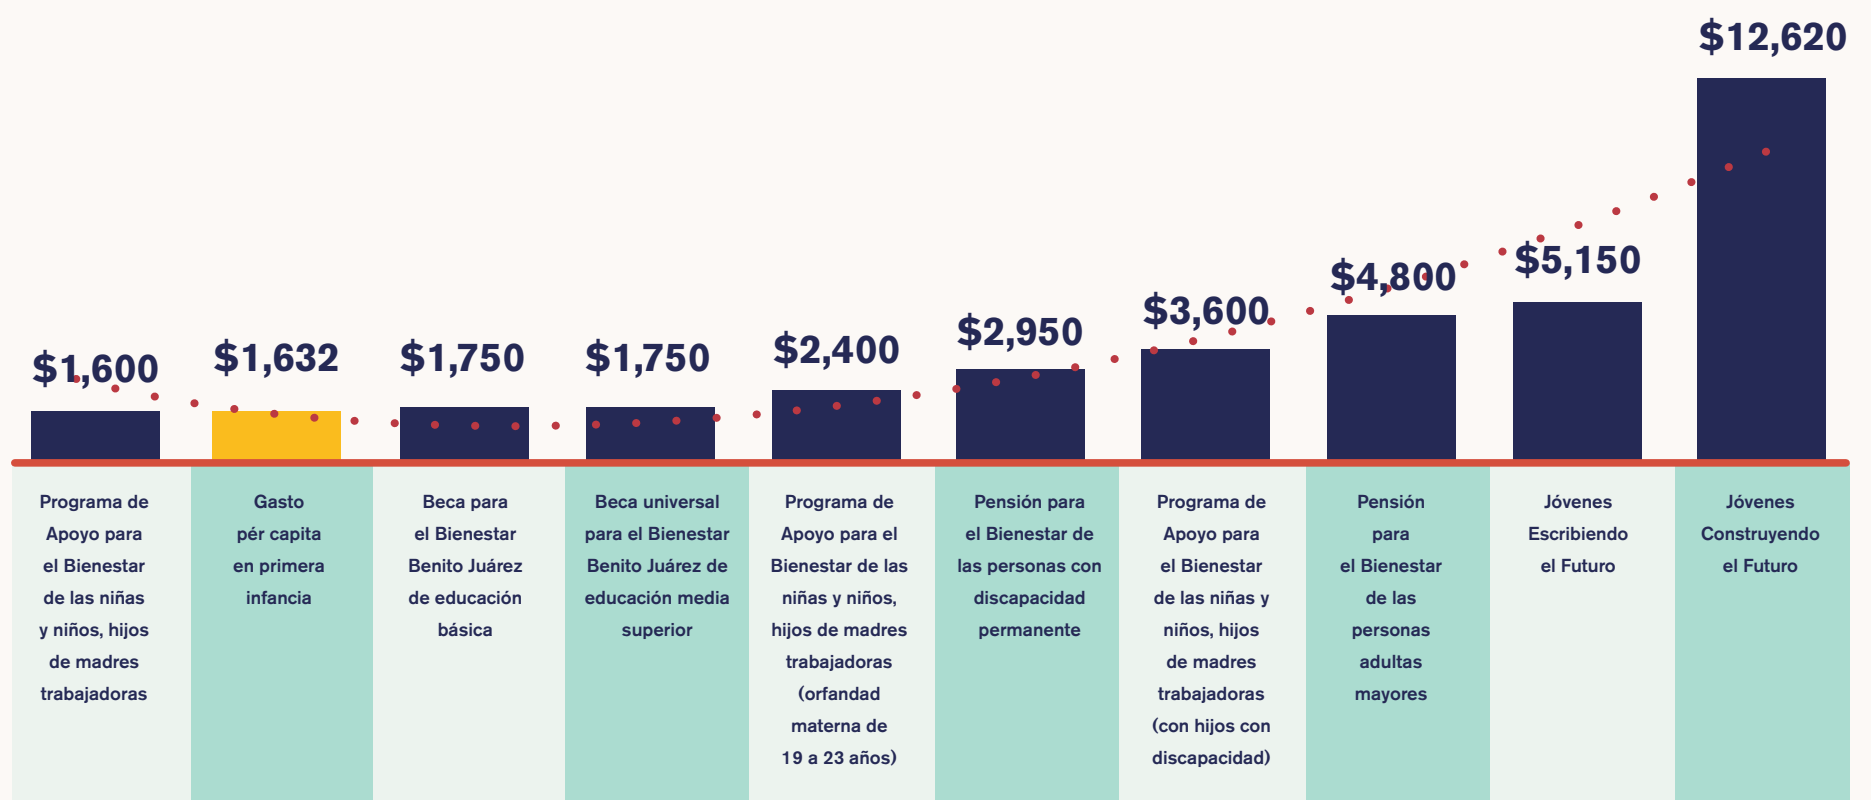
$12,620

$1,600 | $1,632 | $1,750 | $1,750 | $2,400 | $2,950 | $3,600 | $4,800 | $5,150

Programa de Apoyo para el Bienestar de las niñas y niños, hijos de madres trabajadoras

Gasto pér capita en primera infancia

Beca para el Bienestar Benito Juárez de educación básica

Beca universal para el Bienestar Benito Juárez de educación media superior

Programa de Apoyo para el Bienestar de las niñas y niños, hijos de madres trabajadoras (orfandad materna de 19 a 23 años)

Pensión para el Bienestar de las personas con discapacidad permanente

Programa de Apoyo para el Bienestar de las niñas y niños, hijos de madres trabajadoras (con hijos con discapacidad)

Pensión para el Bienestar de las personas adultas mayores

Jóvenes Escribiendo el Futuro

Jóvenes Construyendo el Futuro